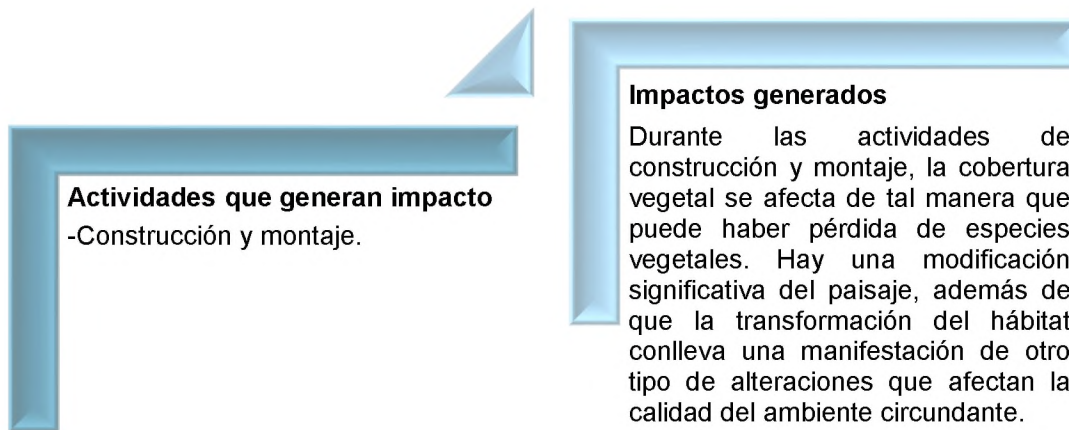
Actividades que generan impacto
-Construcción y montaje.

Impactos generados
Durante las actividades de construcción y montaje, la cobertura vegetal se afecta de tal manera que puede haber pérdida de especies vegetales. Hay una modificación significativa del paisaje, además de que la transformación del hábitat conlleva una manifestación de otro tipo de alteraciones que afectan la calidad del ambiente circundante.